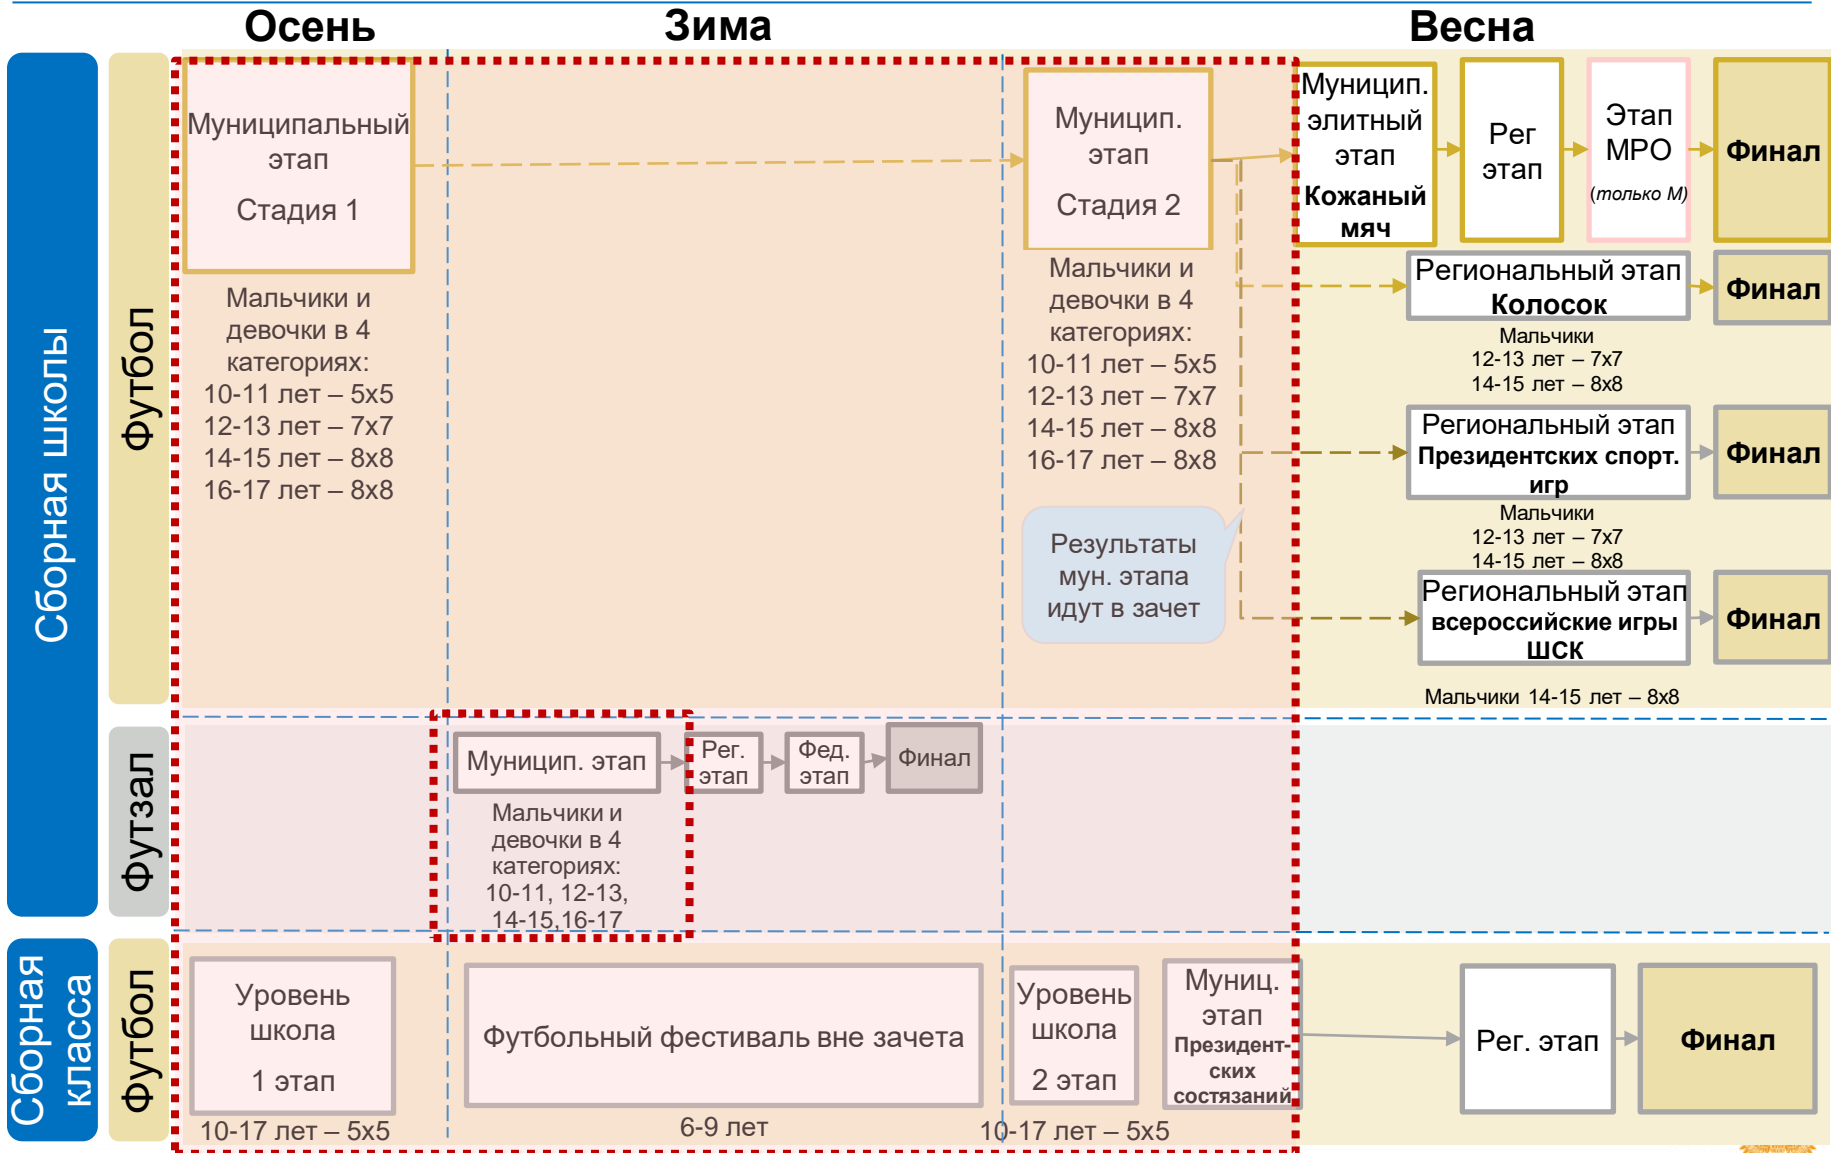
Осень

Зима

Весна

Сборная школы

Футбол

Муниципальный этап

Стадия 1

Мальчики и девочки в 4 категориях:
10-11 лет – 5х5
12-13 лет – 7х7
14-15 лет – 8х8
16-17 лет – 8х8

Муницип. этап

Стадия 2

Мальчики и девочки в 4 категориях:
10-11 лет – 5х5
12-13 лет – 7х7
14-15 лет – 8х8
16-17 лет – 8х8

Результаты мун. этапа идут в зачет

Муницип. элитный этап
Кожаный мяч

Рег этап

Этап МРО
(только М)

Финал

Региональный этап
Колосок

Финал

Мальчики
12-13 лет – 7х7
14-15 лет – 8х8

Региональный этап
Президентских спорт. игр

Финал

Мальчики
12-13 лет – 7х7
14-15 лет – 8х8

Региональный этап
всероссийские игры ШСК

Финал

Мальчики 14-15 лет – 8х8

Футзал

Муницип. этап

Мальчики и девочки в 4 категориях:
10-11, 12-13, 14-15,16-17

Рег. этап

Фед. этап

Финал

Сборная класса

Футбол

Уровень школа

1 этап

10-17 лет – 5х5

Футбольный фестиваль вне зачета

6-9 лет

Уровень школа

2 этап

10-17 лет – 5х5

Муниц. этап
Президентских состязаний

Рег. этап

Финал